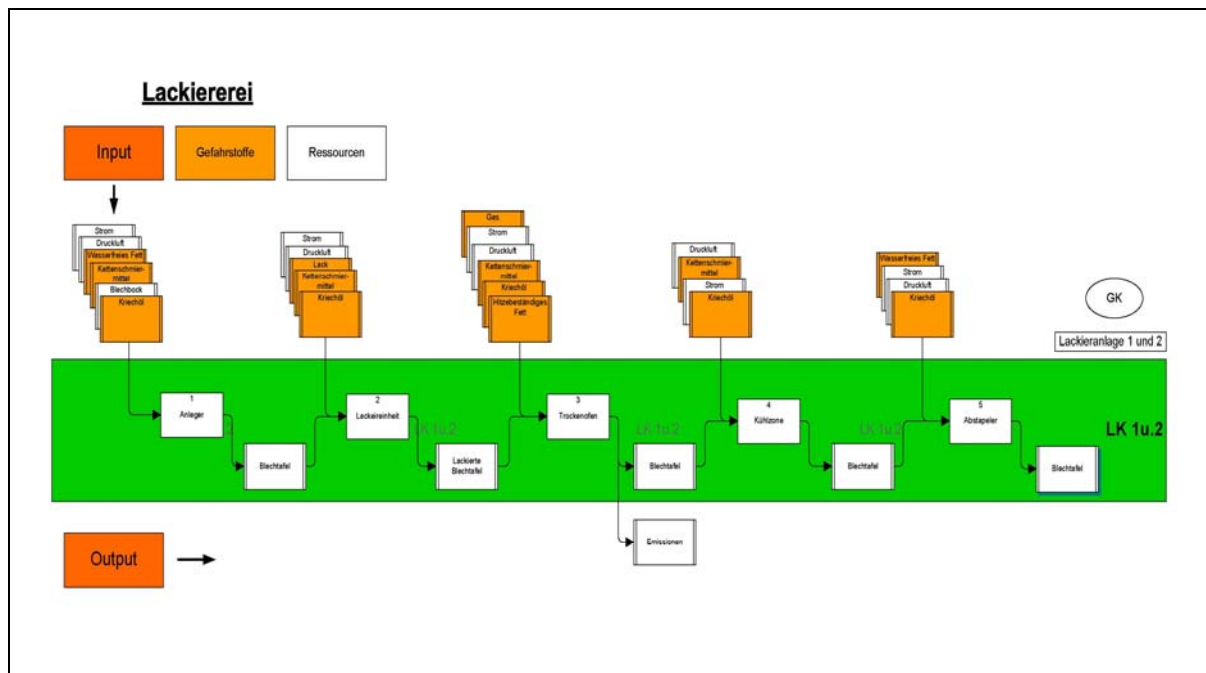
Lackiererei

Input
Gefahrstoffe
Ressourcen

Strom
Druckluft
Wasserfreies Fett
Kettenschmiermittel
Blechbock
Kriechöl

Strom
Druckluft
Lack
Kettenschmiermittel
Kriechöl

Gas
Strom
Druckluft
Kettenschmiermittel
Kriechöl
Hitzebeständiges Fett

Druckluft
Kettenschmiermittel
Strom
Kriechöl

Wasserfreies Fett
Strom
Druckluft
Kriechöl

GK

Lackieranlage 1 und 2

1
Anleger

Blechtafel

2
Lackeireinheit

LK 1u.2

Lackierte Blechtafel

3
Trockenofen

LK 1u.2

Blechtafel

4
Kühlzone

LK 1u.2

Blechtafel

5
Abstapeler

Blechtafel

LK 1u.2

Emissionen

Output